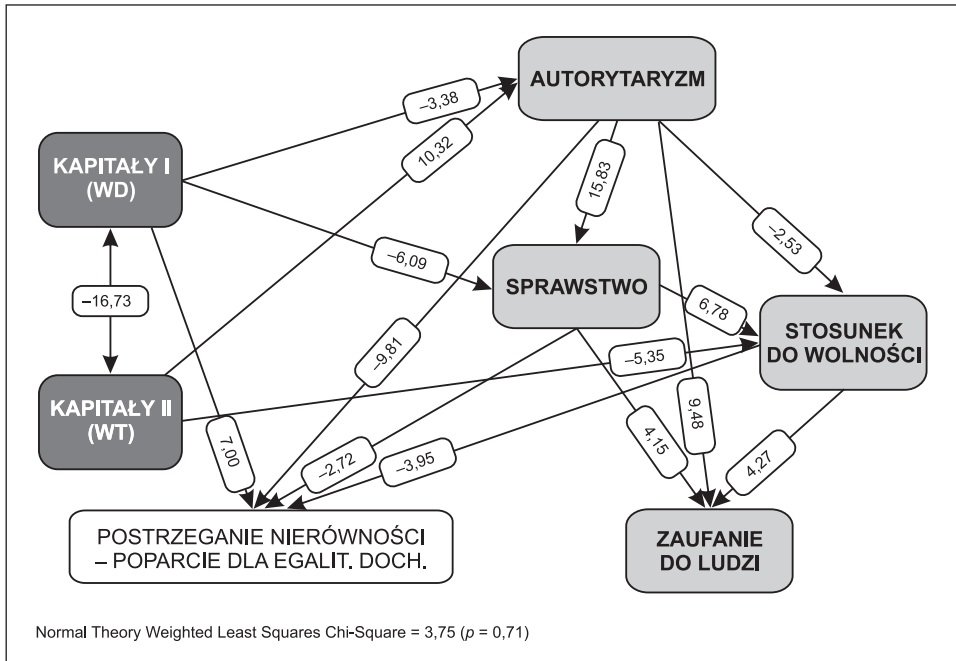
AUTORYTARYZM

KAPITAŁY I (WD)

–3,38

10,32

15,83

–2,53

–6,09

SPRAWSTWO

6,78

STOSUNEK DO WOLNOŚCI

–16,73

–9,81

–5,35

KAPITAŁY II (WT)

7,00

–2,72

–3,95

4,15

9,48

4,27

POSTRZEGANIE NIERÓWNOŚCI – POPARCIE DLA EGALIT. DOCH.

ZAUFANIE DO LUDZI

Normal Theory Weighted Least Squares Chi-Square = 3,75 ($p$ = 0,71)